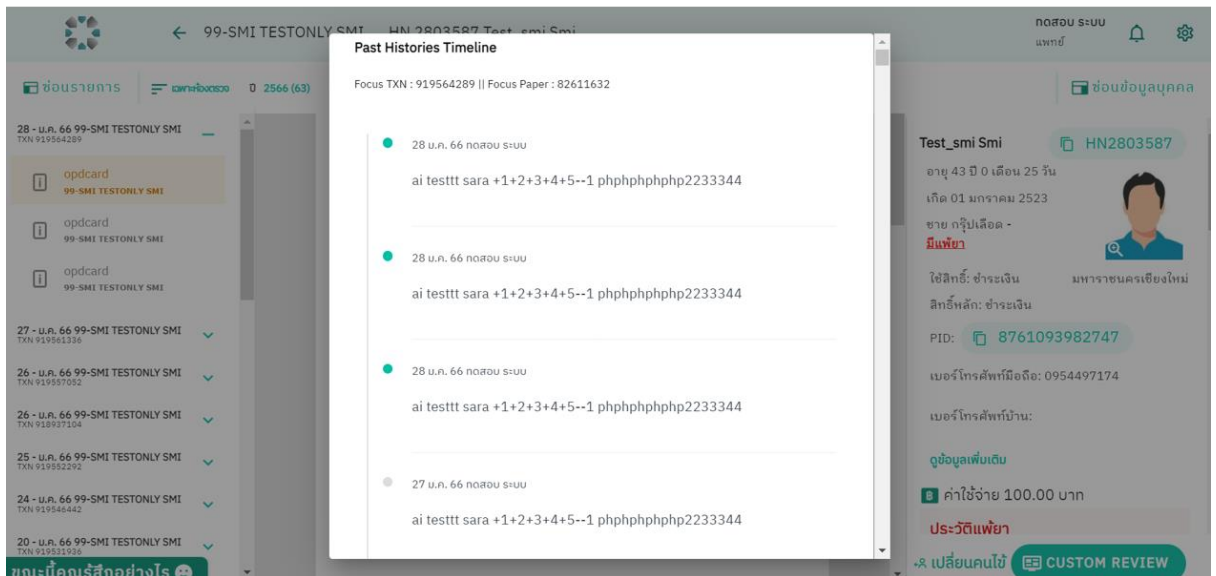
← 99-SMI TESTONLY SMI HN 2803587 Test_smi Smi

ทดสอบ ระบบ
แพทย์

ซ่อนรายการ
เอกสารตรวจ
ปี 2566 (63)

28 - ม.ค. 66 99-SMI TESTONLY SMI
TXN 919564289

opdcard
99-SMI TESTONLY SMI

opdcard
99-SMI TESTONLY SMI

opdcard
99-SMI TESTONLY SMI

27 - ม.ค. 66 99-SMI TESTONLY SMI
TXN 919561336

26 - ม.ค. 66 99-SMI TESTONLY SMI
TXN 919557052

26 - ม.ค. 66 99-SMI TESTONLY SMI
TXN 918937104

25 - ม.ค. 66 99-SMI TESTONLY SMI
TXN 919552292

24 - ม.ค. 66 99-SMI TESTONLY SMI
TXN 919546442

20 - ม.ค. 66 99-SMI TESTONLY SMI
TXN 919531936

ขณะนี้คุณรู้สึกอย่างไร

Past Histories Timeline

Focus TXN : 919564289 || Focus Paper : 82611632

28 ม.ค. 66 ทดสอบ ระบบ
ai testtt sara +1+2+3+4+5--1 phphphphphp2233344

28 ม.ค. 66 ทดสอบ ระบบ
ai testtt sara +1+2+3+4+5--1 phphphphphp2233344

28 ม.ค. 66 ทดสอบ ระบบ
ai testtt sara +1+2+3+4+5--1 phphphphphp2233344

27 ม.ค. 66 ทดสอบ ระบบ
ai testtt sara +1+2+3+4+5--1 phphphphphp2233344

ซ่อนข้อมูลบุคคล

Test_smi Smi
HN2803587
อายุ 43 ปี 0 เดือน 25 วัน
เกิด 01 มกราคม 2523
ชาย กรุ๊ปเลือด -
มีแพ้ยา
ใช้สิทธิ์: ชำระเงิน มหาราชนครเชียงใหม่
สิทธิ์หลัก: ชำระเงิน
PID: 8761093982747
เบอร์โทรศัพท์มือถือ: 0954497174
เบอร์โทรศัพท์บ้าน:
ดูข้อมูลเพิ่มเติม
ค่าใช้จ่าย 100.00 บาท
ประวัติแพ้ยา
เปลี่ยนคนไข้
CUSTOM REVIEW